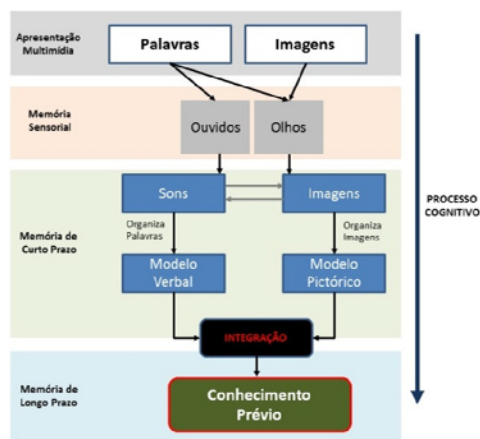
Apresentação Multimídia

Palavras

Imagens

Memória Sensorial

Ouvidos

Olhos

Memória de Curto Prazo

Sons

Imagens

Organiza Palavras

Organiza Imagens

Modelo Verbal

Modelo Pictórico

INTEGRAÇÃO

Memória de Longo Prazo

Conhecimento Prévio

PROCESSO COGNITIVO